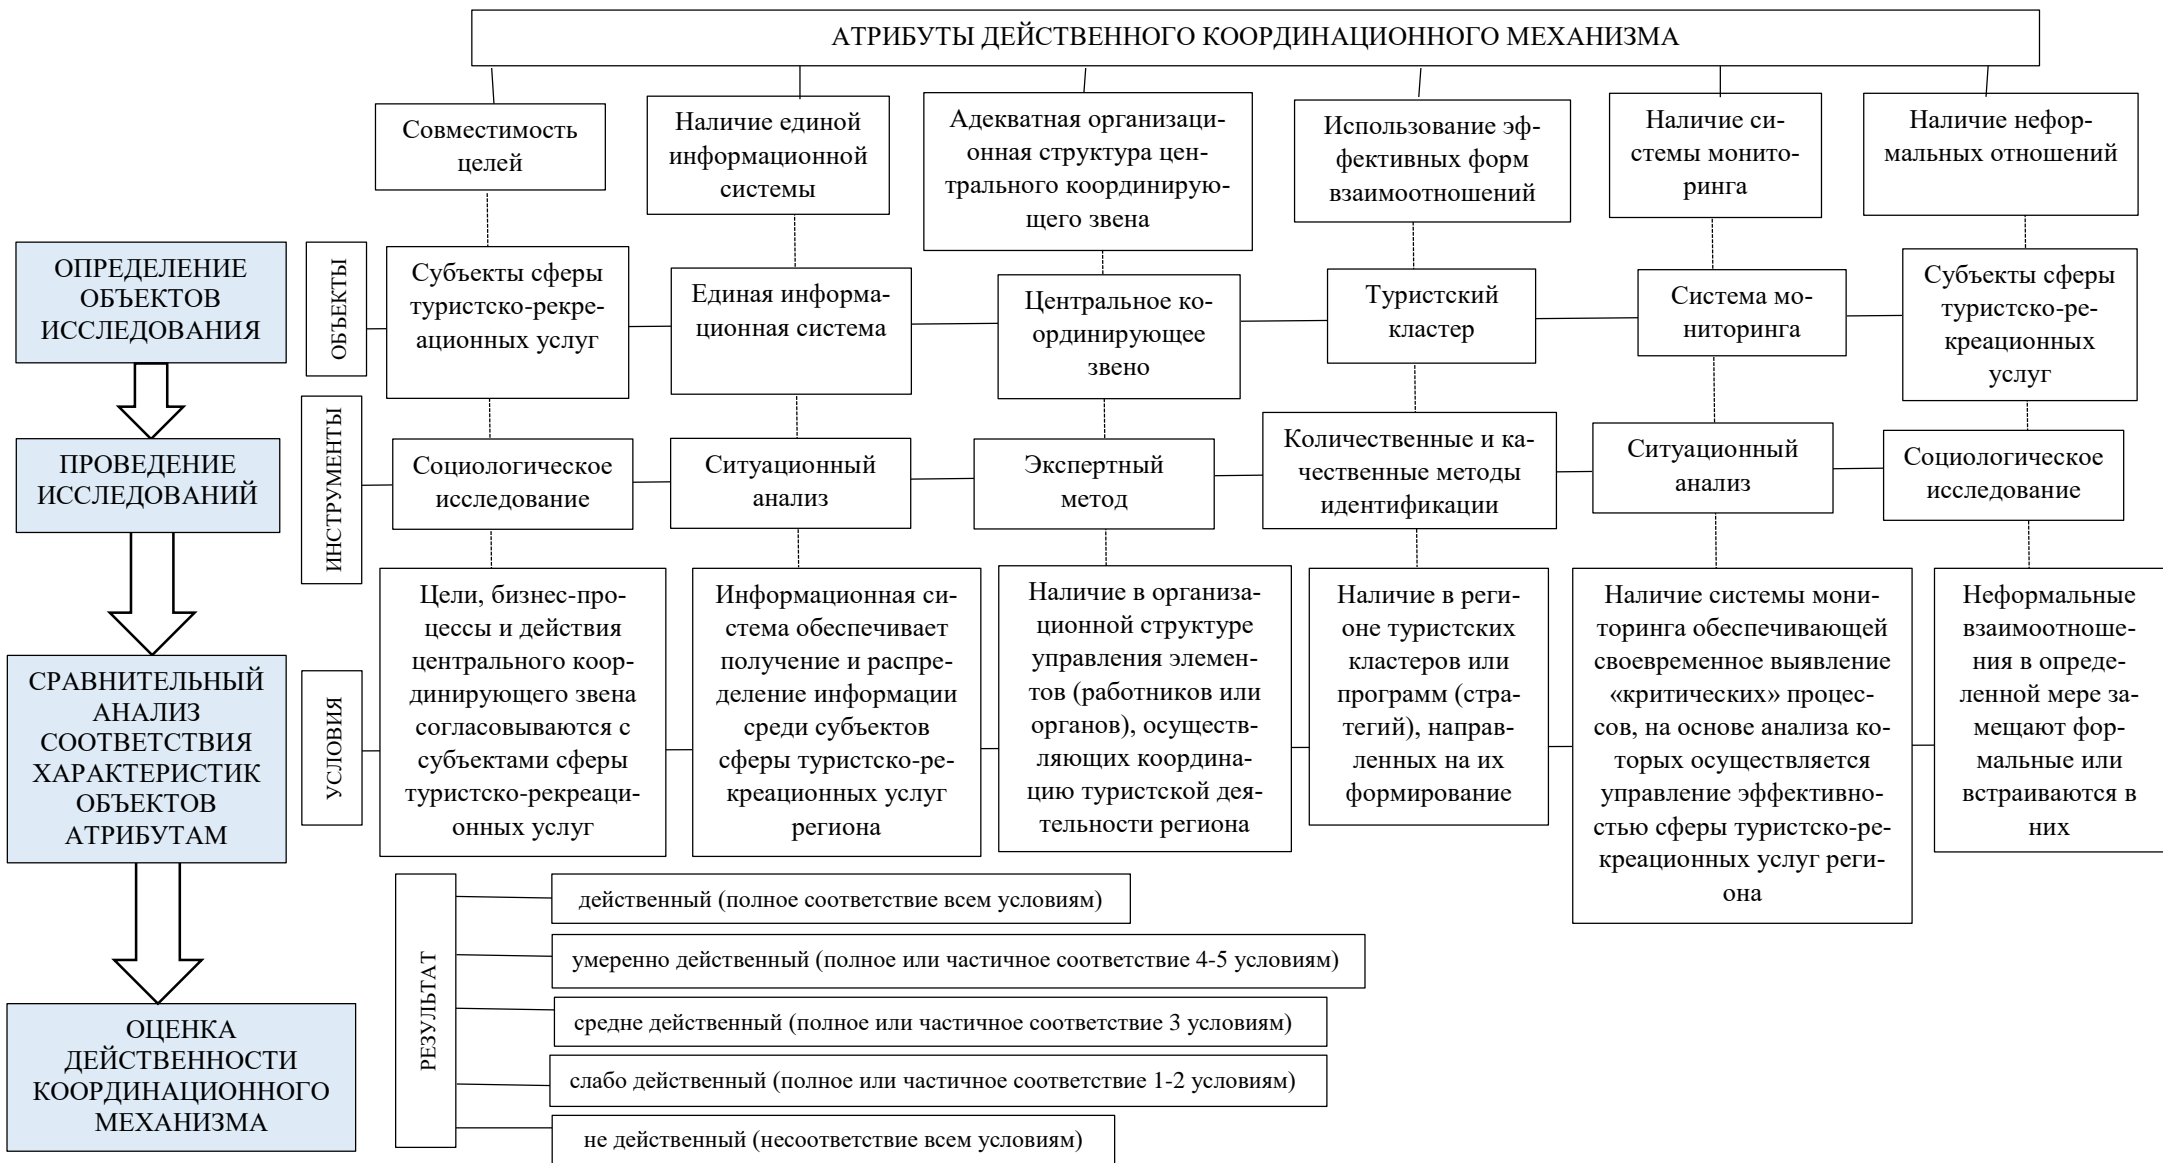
АТРИБУТЫ ДЕЙСТВЕННОГО КООРДИНАЦИОННОГО МЕХАНИЗМА

Совместимость целей

Наличие единой информационной системы

Адекватная организационная структура центрального координирующего звена

Использование эффективных форм взаимоотношений

Наличие системы мониторинга

Наличие неформальных отношений

ОПРЕДЕЛЕНИЕ ОБЪЕКТОВ ИССЛЕДОВАНИЯ

ОБЪЕКТЫ

Субъекты сферы туристско-рекреационных услуг

Единая информационная система

Центральное координирующее звено

Туристский кластер

Система мониторинга

Субъекты сферы туристско-рекреационных услуг

ПРОВЕДЕНИЕ ИССЛЕДОВАНИЙ

ИНСТРУМЕНТЫ

Социологическое исследование

Ситуационный анализ

Экспертный метод

Количественные и качественные методы идентификации

Ситуационный анализ

Социологическое исследование

СРАВНИТЕЛЬНЫЙ АНАЛИЗ СООТВЕТСТВИЯ ХАРАКТЕРИСТИК ОБЪЕКТОВ АТРИБУТАМ

УСЛОВИЯ

Цели, бизнес-процессы и действия центрального координирующего звена согласовываются с субъектами сферы туристско-рекреационных услуг

Информационная система обеспечивает получение и распределение информации среди субъектов сферы туристско-рекреационных услуг региона

Наличие в организационной структуре управления элементов (работников или органов), осуществляющих координацию туристской деятельности региона

Наличие в регионе туристских кластеров или программ (стратегий), направленных на их формирование

Наличие системы мониторинга обеспечивающей своевременное выявление «критических» процессов, на основе анализа которых осуществляется управление эффективностью сферы туристско-рекреационных услуг региона

Неформальные взаимоотношения в определенной мере замещают формальные или встраиваются в них

ОЦЕНКА ДЕЙСТВЕННОСТИ КООРДИНАЦИОННОГО МЕХАНИЗМА

РЕЗУЛЬТАТ

действенный (полное соответствие всем условиям)

умеренно действенный (полное или частичное соответствие 4-5 условиям)

средне действенный (полное или частичное соответствие 3 условиям)

слабо действенный (полное или частичное соответствие 1-2 условиям)

не действенный (несоответствие всем условиям)